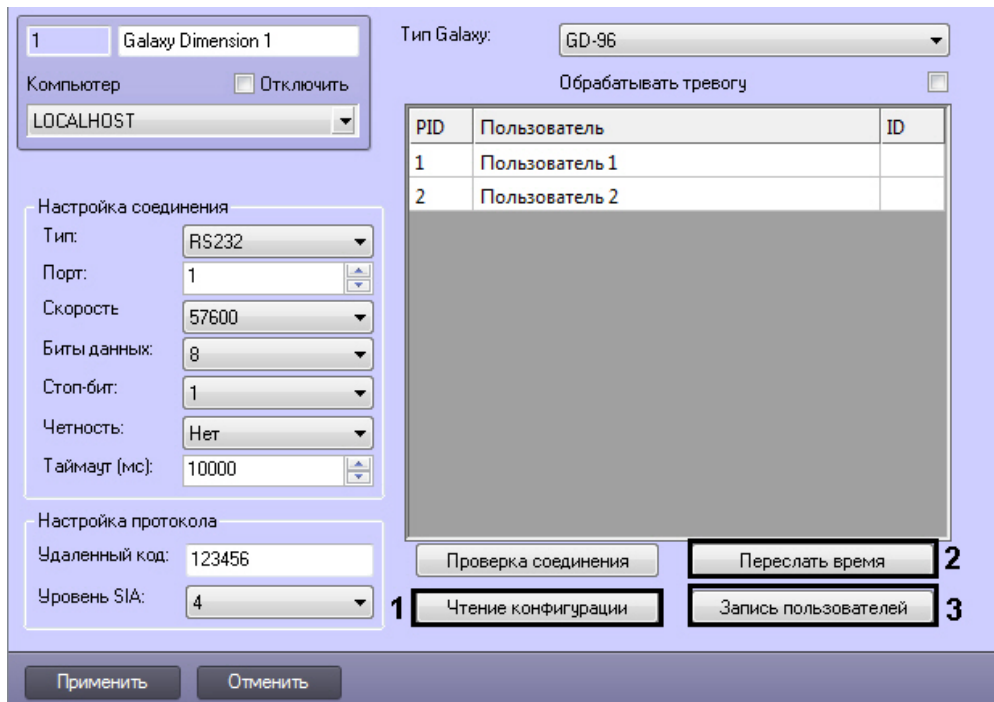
1 Galaxy Dimension 1

Компьютер Отключить

LOCALHOST

Тип Galaxy: GD-96

Обрабатывать тревогу

| PID | Пользователь | ID |
|---|---|---|
| 1 | Пользователь 1 | |
| 2 | Пользователь 2 | |

Настройка соединения

Тип: RS232

Порт: 1

Скорость 57600

Биты данных: 8

Стоп-бит: 1

Четность: Нет

Таймаут (мс): 10000

Настройка протокола

Удаленный код: 123456

Уровень SIA: 4

Проверка соединения

Переслать время 2

1 Чтение конфигурации

Запись пользователей 3

Применить

Отменить